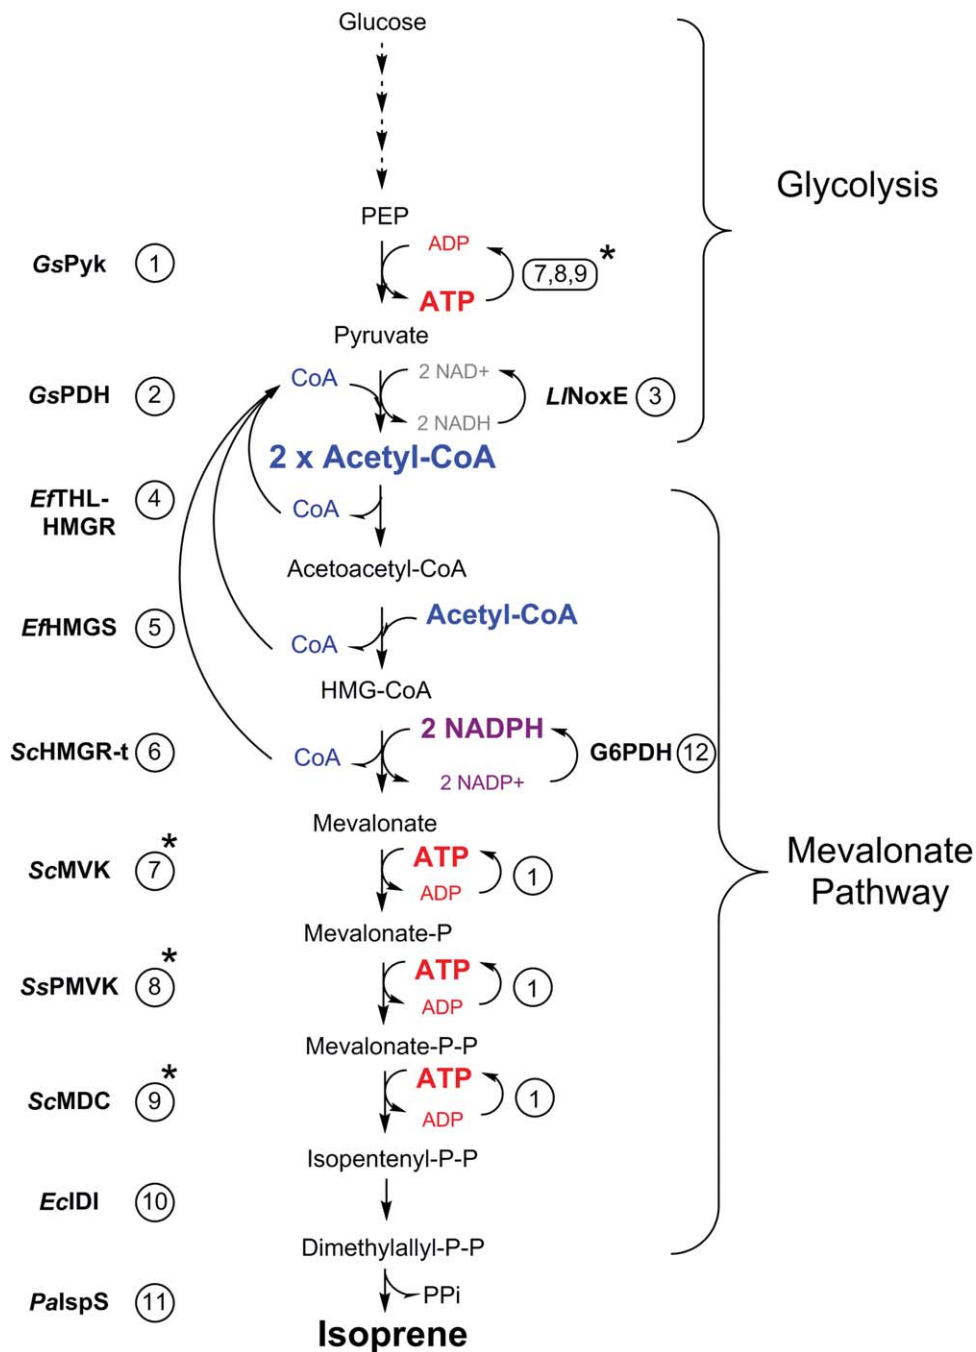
Glucose

PEP

GsPyk ① ADP ATP 7,8,9 *

Pyruvate

GsPDH ② CoA 2 NAD+ 2 NADH LlNoxE ③

2 x Acetyl-CoA

EfTHL-HMGR ④ CoA

Acetoacetyl-CoA

EfHMGS ⑤ CoA Acetyl-CoA

HMG-CoA

ScHMGR-t ⑥ CoA 2 NADPH 2 NADP+ G6PDH ⑫

Mevalonate

ScMVK ⑦ * ATP ADP ①

Mevalonate-P

SsPMVK ⑧ * ATP ADP ①

Mevalonate-P-P

ScMDC ⑨ * ATP ADP ①

Isopentenyl-P-P

EcIDI ⑩

Dimethylallyl-P-P

PaIspS ⑪ PPi

Isoprene

Glycolysis

Mevalonate Pathway